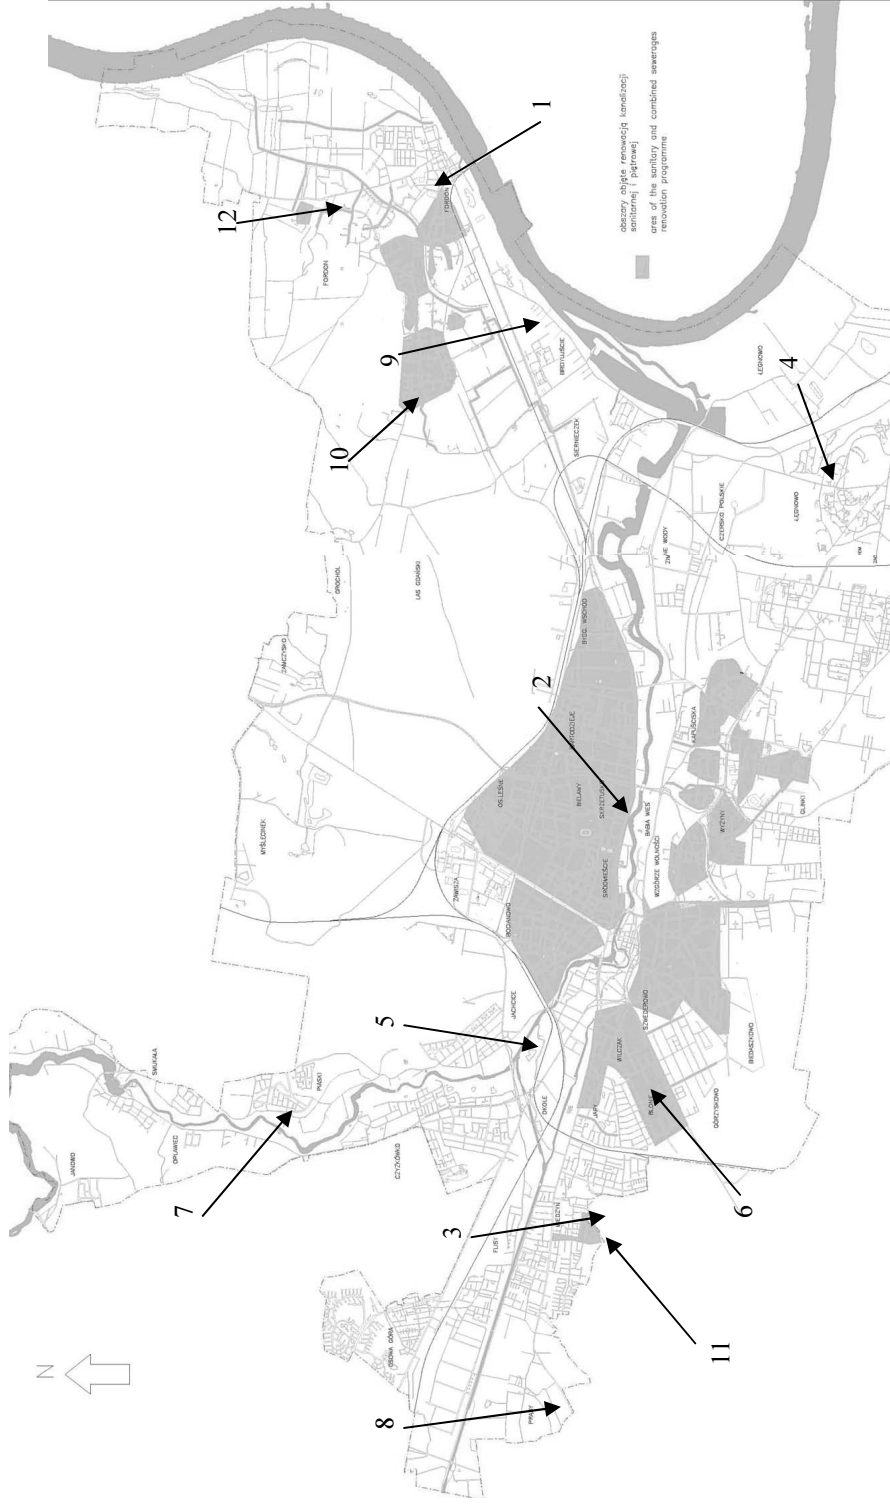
obszary objęte renowacją kanalizacji sanitarnej i ogólnospławnej

ares of the sanitary and combined sewerages renovation programme

1
2
3
4
5
6
7
8
9
10
11
12

N

FORDON
BRDYUJŚCIE
SIERNIECZEK
LAS GDAŃSKI
GRODZIEL
ZAWISZA
MYŚLĘCINEK
OSIEDLE LEŚNE
BIELAWY
SKRZETUSKO
ŚRÓDMIEŚCIE
BOCIANOWO
JACHCICE
OKOLE
WILCZAK
SZWEDEROWO
BIELAWKI
GÓRZYSKOWO
BEDNARSKA
WYŻYNY
GLINKI
KAPUŚCISKA
BABIA WIEŚ
WOJDRZE WOLNOŚCI
ZIMNE WODY
CZYRSKO POLSKIE
ŁĘGNOWO
PIASKI
OPLAWIEC
SMUKAŁA
JARZOMBOWO
CZYŻKÓWKO
OSOWA GÓRA
FLISY
MIEDZYN
PRINY
JARY
BŁONIE
BYDG. WSCHÓD